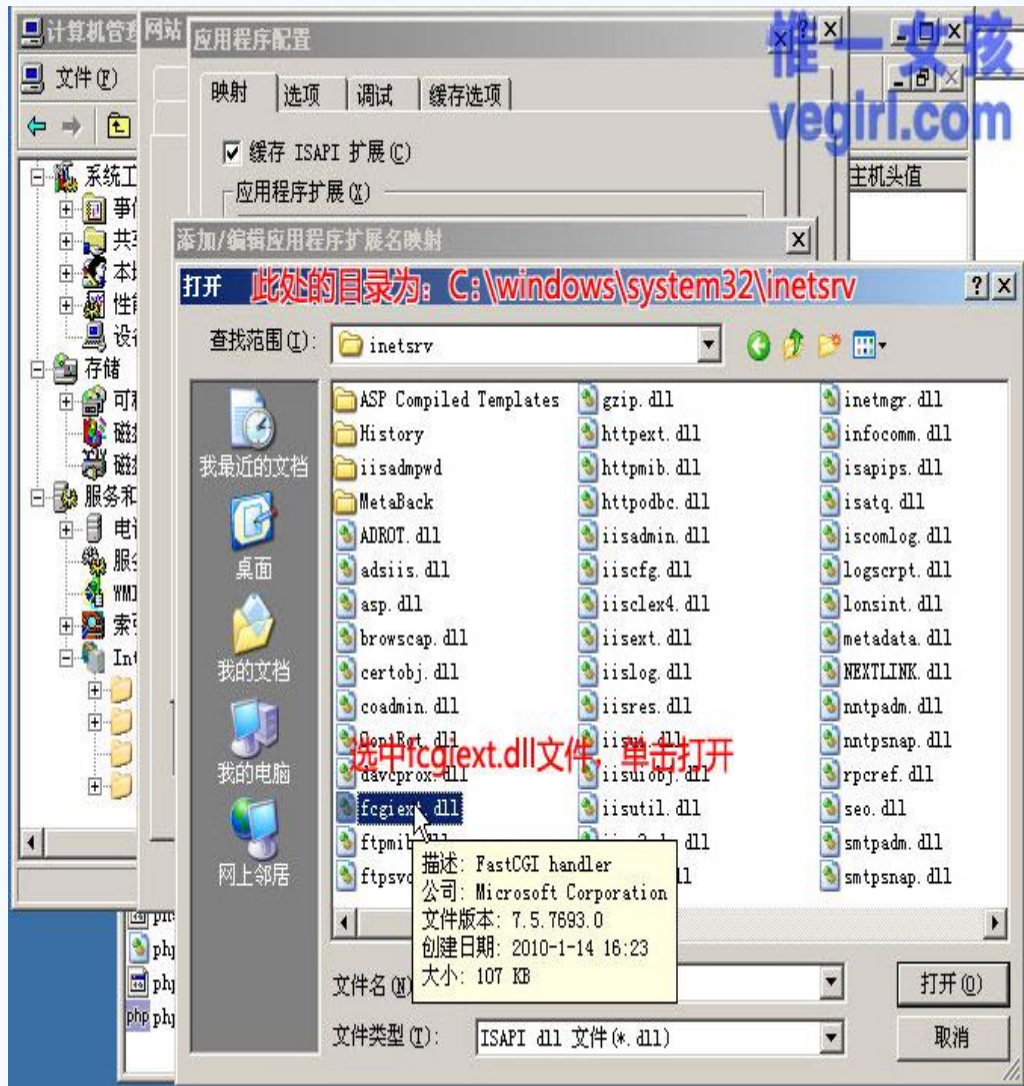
计算机管理 网站 应用程序配置

唯一女孩
vegirl.com

文件(F)

映射 | 选项 | 调试 | 缓存选项

☑ 缓存 ISAPI 扩展(C)

应用程序扩展(X)

主机头值

系统工
事
共
本
性
设
存储
可
磁
磁
服务和
电
服
WMI
索
Int

添加/编辑应用程序扩展名映射

打开 此处的目录为：C:\windows\system32\inetsrv

查找范围(I): inetsrv

我最近的文档
桌面
我的文档
我的电脑
网上邻居

ASP Compiled Templates
History
iisadmpwd
MetaBack
ADROT.dll
adsiis.dll
asp.dll
browscap.dll
certobj.dll
coadmin.dll
ContRot.dll
davcprox.dll
fcgiext.dll
ftpmib.dll
ftpsvc

gzip.dll
httpext.dll
httpmib.dll
httpodbc.dll
iisadmin.dll
iiscfg.dll
iisclex4.dll
iisext.dll
iislog.dll
iisres.dll
iisw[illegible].dll
iisuiobj.dll
iisutil.dll
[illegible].dll
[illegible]ll

inetmgr.dll
infocomm.dll
isapips.dll
isatq.dll
iscomlog.dll
logscrpt.dll
lonsint.dll
metadata.dll
NEXTLINK.dll
nntpadm.dll
nntpsnap.dll
rpcref.dll
seo.dll
smtpadm.dll
smtpsnap.dll

选中fcgiext.dll文件，单击打开

描述: FastCGI handler
公司: Microsoft Corporation
文件版本: 7.5.7693.0
创建日期: 2010-1-14 16:23
大小: 107 KB

php
php
php
php

文件名(N):
文件类型(T): ISAPI dll 文件(*.dll)

打开(O)
取消